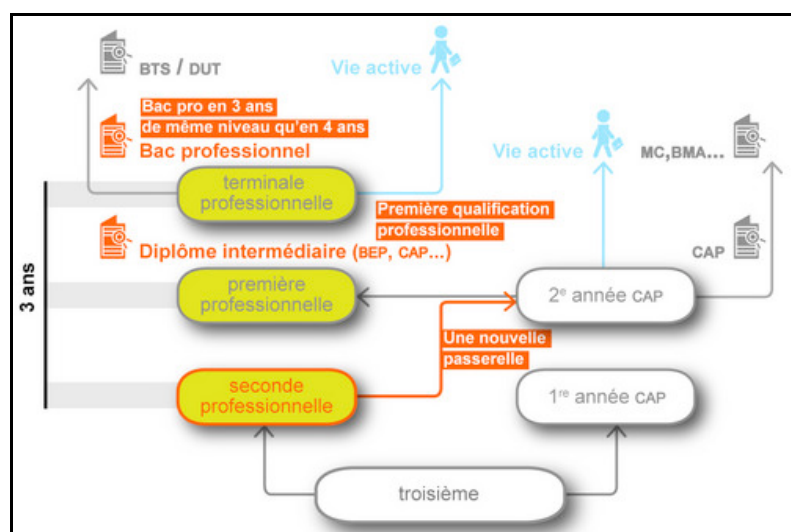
BTS / DUT

Vie active

Bac pro en 3 ans de même niveau qu'en 4 ans

Bac professionnel

Vie active

MC,BMA...

3 ans

terminale professionnelle

Première qualification professionnelle

Diplôme intermédiaire (BEP, CAP...)

CAP

première professionnelle

2$^{e}$ année CAP

Une nouvelle passerelle

seconde professionnelle

1$^{re}$ année CAP

troisième